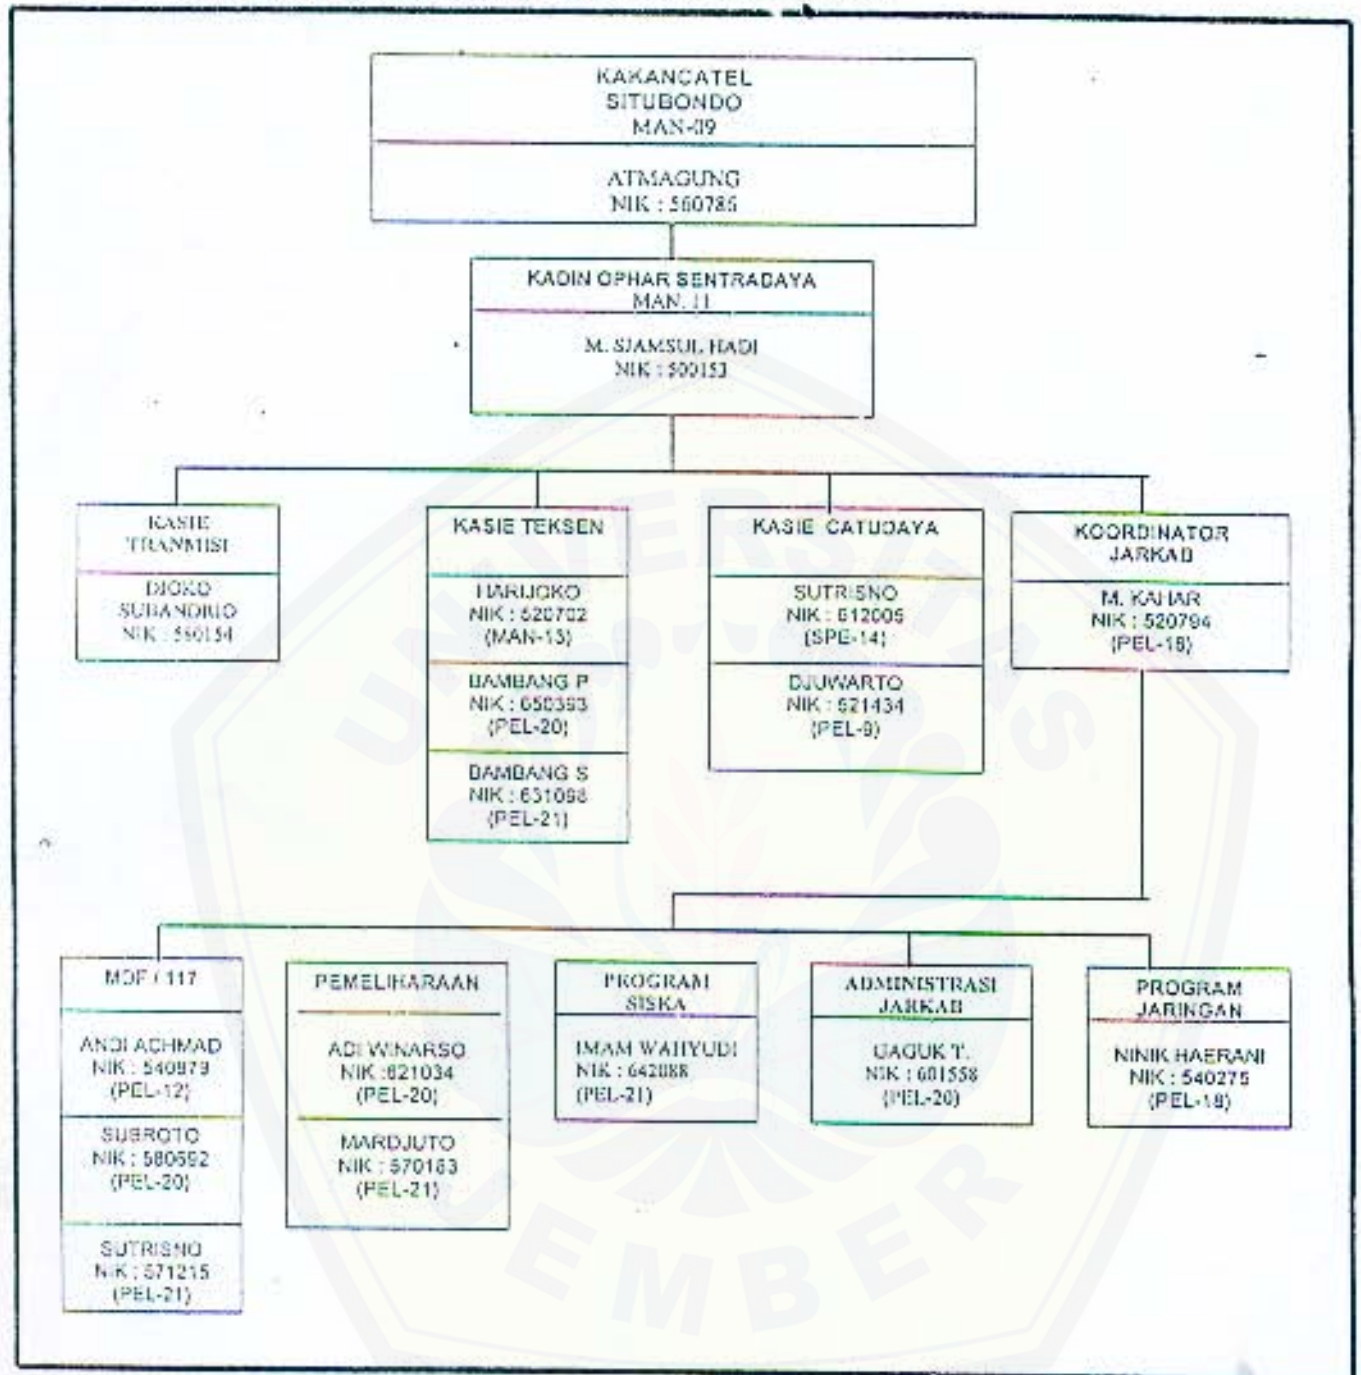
KAKANCATEL
SITUBONDO
MAN-09

ATMAGUNG
NIK : 560785

KADIN OPHAR SENTRADAYA
MAN. 11

M. SJAMSUL HADI
NIK : 500153

KASIE TRANMISI

DJOKO SUBANDRIO
NIK : 550154

KASIE TEKSEN

HARIJOKO
NIK : 520702
(MAN-13)

BAMBANG P
NIK : 650363
(PEL-20)

BAMBANG S
NIK : 631098
(PEL-21)

KASIE CATUDAYA

SUTRISNO
NIK : 612005
(SPE-14)

DJUWARTO
NIK : 521434
(PEL-9)

KOORDINATOR JARKAD

M. KAHAR
NIK : 520794
(PEL-18)

MDF / 117

ANDI ACHMAD
NIK : 540979
(PEL-12)

SUBROTO
NIK : 580592
(PEL-20)

SUTRISNO
NIK : 571215
(PEL-21)

PEMELIHARAAN

ADI WINARSO
NIK :621034
(PEL-20)

MARDJUTO
NIK : 570163
(PEL-21)

PROGRAM SISKA

IMAM WAHYUDI
NIK : 642088
(PEL-21)

ADMINISTRASI JARKAD

UAGUK T.
NIK : 601558
(PEL-20)

PROGRAM JARINGAN

NINIK HAERANI
NIK : 540275
(PEL-18)